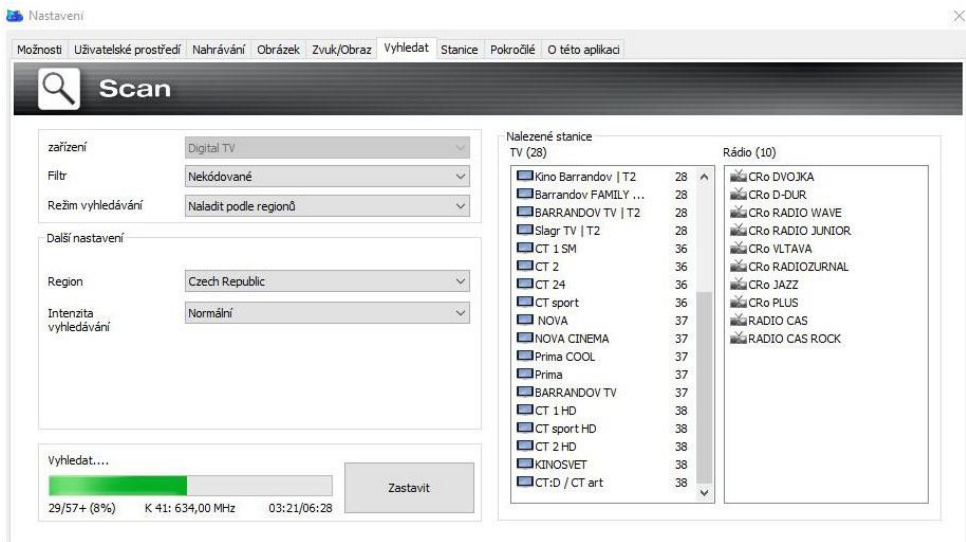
Nastavení

Možnosti | Uživatelské prostředí | Nahrávání | Obrázek | Zvuk/Obraz | Vyhledat | Stanice | Pokročilé | O této aplikaci

Scan

zařízení: Digital TV
Filtr: Nekódované
Režim vyhledávání: Naladit podle regionů

Další nastavení

Region: Czech Republic
Intenzita vyhledávání: Normální

Vyhledat....

29/57+ (8%) K 41: 634,00 MHz 03:21/06:28

Zastavit

Nalezené stanice

TV (28)

| | |
|---|---|
| Kino Barrandov \| T2 | 28 |
| Barrandov FAMILY ... | 28 |
| BARRANDOV TV \| T2 | 28 |
| Slagr TV \| T2 | 28 |
| CT 1 SM | 36 |
| CT 2 | 36 |
| CT 24 | 36 |
| CT sport | 36 |
| NOVA | 37 |
| NOVA CINEMA | 37 |
| Prima COOL | 37 |
| Prima | 37 |
| BARRANDOV TV | 37 |
| CT 1 HD | 38 |
| CT sport HD | 38 |
| CT 2 HD | 38 |
| KINOSVET | 38 |
| CT:D / CT art | 38 |

Rádio (10)

CRo DVOJKA
CRo D-DUR
CRo RADIO WAVE
CRo RADIO JUNIOR
CRo VLTAVA
CRo RADIOZURNAL
CRo JAZZ
CRo PLUS
RADIO CAS
RADIO CAS ROCK